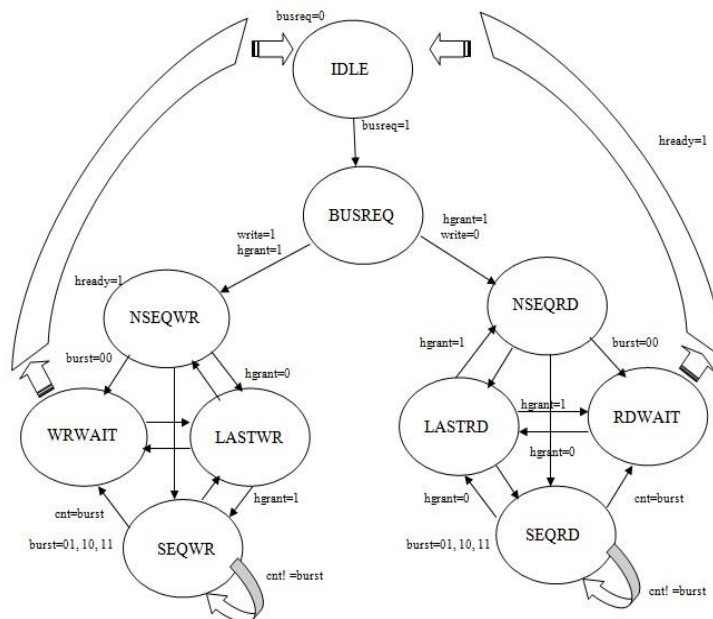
busreq=0

IDLE

busreq=1

hready=1

BUSREQ

write=1
hgrant=1

hgrant=1
write=0

hready=1

NSEQWR

NSEQRD

burst=00

hgrant=0

hgrant=1

burst=00

WRWAIT

LASTWR

hgrant=1

LASTRD

RDWAIT

hgrant=0

hgrant=1

cnt=burst

hgrant=0

cnt=burst

burst=01, 10, 11

SEQWR

burst=01, 10, 11

SEQRD

cnt! =burst

cnt! =burst